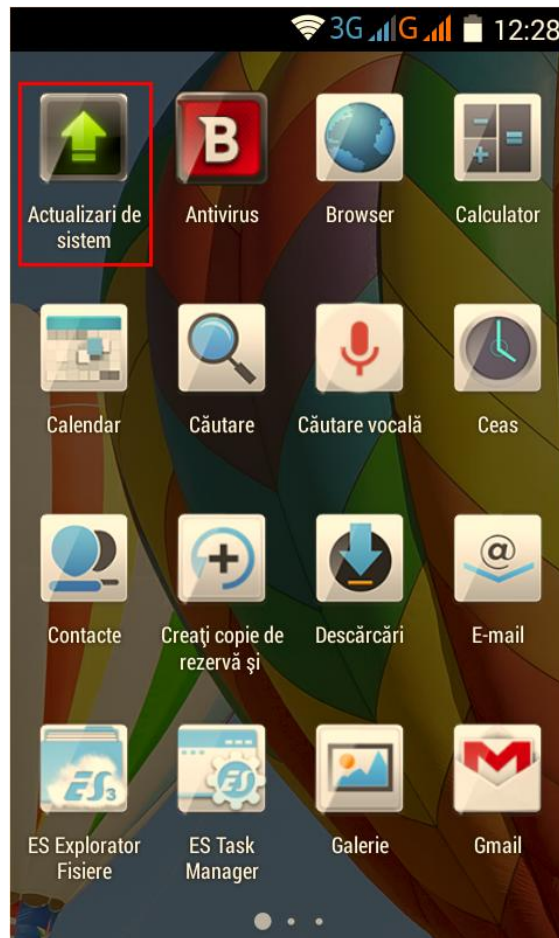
3G G 12:28

Actualizari de sistem
B
Antivirus
Browser
Calculator

Calendar
Căutare
Căutare vocală
Ceas

Contacte
Creaţi copie de rezervă şi
Descărcări
@
E-mail

ES
ES Explorator Fisiere
ES
ES Task Manager
Galerie
M
Gmail